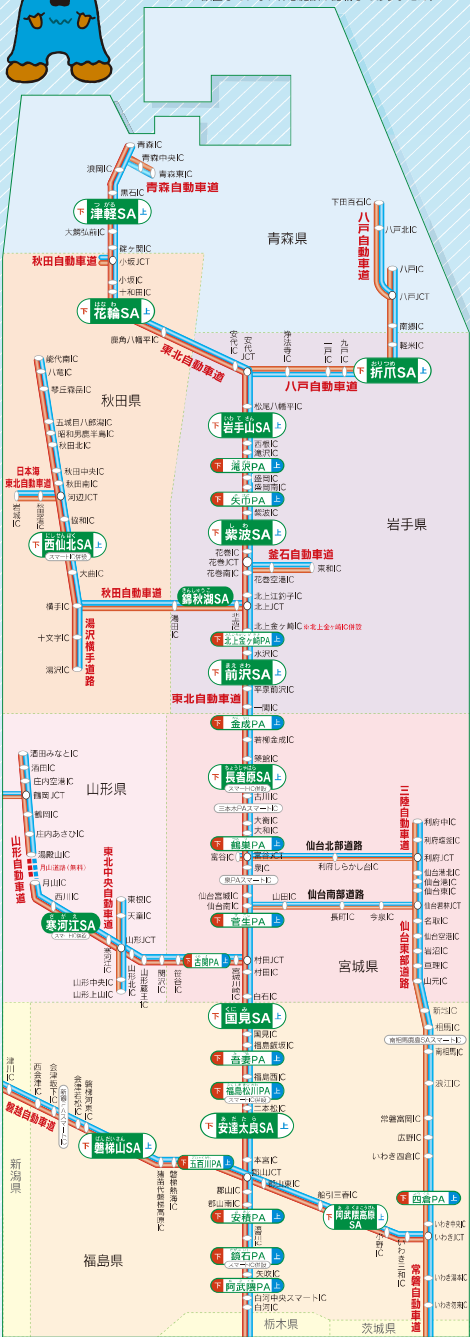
青森IC
青森中央IC
青森東IC
浪岡IC
黒石IC
青森自動車道
下 津軽SA 上
大鰐弘前IC
碇ヶ関IC
秋田自動車道
小坂JCT
小坂IC
十和田IC
下 花輪SA 上
鹿角八幡平IC
青森県
下田百石IC
八戸自動車道
八戸北IC
八戸IC
八戸JCT
南郷IC
軽米IC
安代IC
安代JCT
浄法寺IC
一戸IC
九戸IC
下 折爪SA 上
東北自動車道
八戸自動車道
能代南IC
八竜IC
琴丘森岳IC
秋田県
五城目八郎潟IC
昭和男鹿半島IC
秋田北IC
日本海東北自動車道
秋田中央IC
秋田南IC
河辺JCT
岩城IC
協和IC
下 西仙北SA 上
スマートIC併設
大曲IC
秋田自動車道
横手IC
十文字IC
湯沢IC
湯沢横手道路
下 錦秋湖SA 上
湯田IC
北上JCT
松尾八幡平IC
下 岩手山SA 上
西根IC
滝沢IC
下 滝沢PA 上
盛岡IC
盛岡南IC
下 矢巾PA 上
紫波IC
下 紫波SA 上
岩手県
花巻IC
花巻JCT
花巻南IC
釜石自動車道
東和IC
花巻空港IC
北上江釣子IC
北上西IC
下 北上金ヶ崎PA 上
北上金ヶ崎IC ※北上金ヶ崎IC併設
水沢IC
下 前沢SA 上
平泉前沢IC
東北自動車道
一関IC
下 金成PA 上
若柳金成IC
築館IC
下 長者原SA 上
スマートIC併設
古川IC
三本木PAスマートIC
大衡IC
大和IC
下 鶴巣PA 上
富谷IC
富谷JCT
仙台北部道路
利府しらかし台IC
利府JCT
泉PAスマートIC
泉IC
仙台宮城IC
仙台南部道路
山田IC
長町IC
今泉IC
仙台南IC
下 菅生PA 上
宮城県
三陸自動車道
利府中IC
利府塩釜IC
仙台港北IC
仙台港IC
仙台東IC
仙台若林JCT
名取IC
仙台東部道路
岩沼IC
亘理IC
山元IC
酒田みなとIC
酒田IC
庄内空港IC
鶴岡JCT
鶴岡IC
山形県
庄内あさひIC
湯殿山IC
月山IC
山形自動車道
月山道路(無料)
東北中央自動車道
下 寒河江SA 上
スマートIC併設
寒河江IC
山形北IC
山形上山IC
東根IC
天童IC
山形JCT
山形蔵王IC
関沢IC
笹谷IC
下 古関PA 上
村田JCT
村田IC
宮城川崎IC
白石IC
下 国見SA 上
国見IC
福島飯坂IC
福島JCT
下 吾妻PA 上
福島西IC
下 福島松川PA 上
スマートIC併設
二本松IC
下 安達太良SA 上
本宮IC
郡山JCT
郡山東IC
船引三春IC
下 阿武隈高原SA 上
小野IC
いわき三和IC
いわきJCT
いわき中央IC
いわき勿来IC
常磐自動車道
新地IC
相馬IC
南相馬鹿島SAスマートIC
南相馬IC
浪江IC
常磐富岡IC
広野IC
いわき四倉IC
下 四倉PA 上
津川IC
会津坂下IC
西会津IC
磐越自動車道
新潟県
会津若松IC
新鶴PAスマートIC
磐梯河東IC
下 磐梯山SA 上
猪苗代磐梯高原IC
磐梯熱海IC
下 五百川PA 上
郡山IC
下 安積PA 上
須賀川IC
下 鏡石PA 上
スマートIC併設
矢吹IC
下 阿武隈PA 上
白河中央スマートIC
白河IC
福島県
栃木県
茨城県